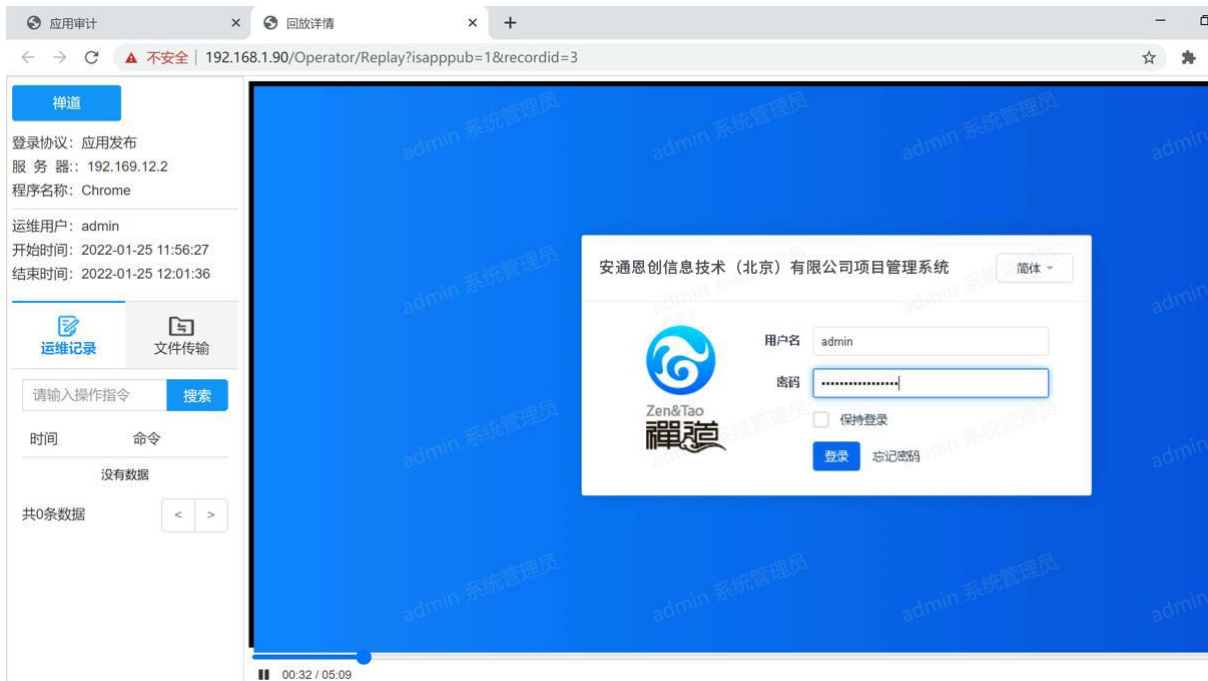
应用审计 ×
回放详情 ×
+

不安全 | 192.168.1.90/Operator/Replay?isapppub=1&recordid=3

禅道

登录协议：应用发布
服 务 器:: 192.169.12.2
程序名称：Chrome

运维用户：admin
开始时间：2022-01-25 11:56:27
结束时间：2022-01-25 12:01:36

运维记录
文件传输

请输入操作指令
搜索

| 时间 | 命令 |
|---|---|
| 没有数据 | |

共0条数据
<
>

admin 系统管理员
admin 系统管理员
admin 系统管理员
admin

安通恩创信息技术（北京）有限公司项目管理系统
简体

Zen&Tao
禪道

用户名 admin
密码 ················

保持登录

登录
忘记密码

admin 系统管理员
admin 系统管理员
admin 系统管理员
admin 系统管理员
admin 系统管理员
admin 系统管理员
admin

00:32 / 05:09